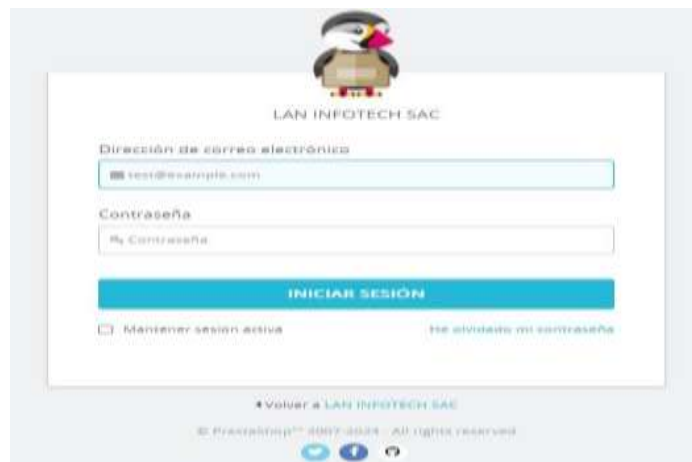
LAN INFOTECH SAC

Dirección de correo electrónico

test@example.com

Contraseña

Contraseña

INICIAR SESIÓN

Mantener sesion activa

He olvidado mi contraseña

Volver a LAN INFOTECH SAC

© PrestaShop™ 2007-2024 · All rights reserved